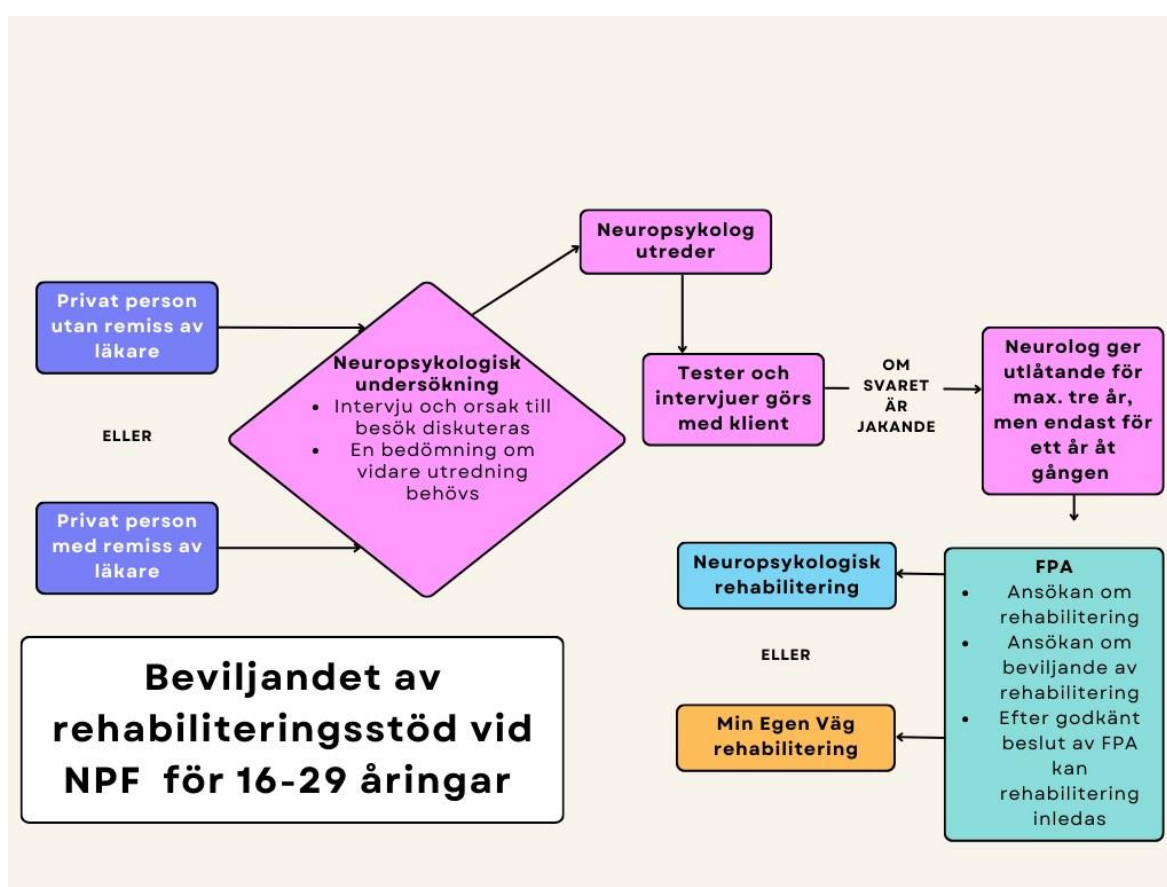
Privat person utan remiss av läkare

ELLER

Privat person med remiss av läkare

Neuropsykologisk undersökning
- Intervju och orsak till besök diskuteras
- En bedömning om vidare utredning behövs

Neuropsykolog utreder

Tester och intervjuer görs med klient

OM SVARET ÄR JAKANDE

Neurolog ger utlåtande för max. tre år, men endast för ett år åt gången

FPA
- Ansökan om rehabilitering
- Ansökan om beviljande av rehabilitering
- Efter godkänt beslut av FPA kan rehabilitering inledas

Neuropsykologisk rehabilitering

ELLER

Min Egen Väg rehabilitering

Beviljandet av rehabiliteringsstöd vid NPF för 16-29 åringar